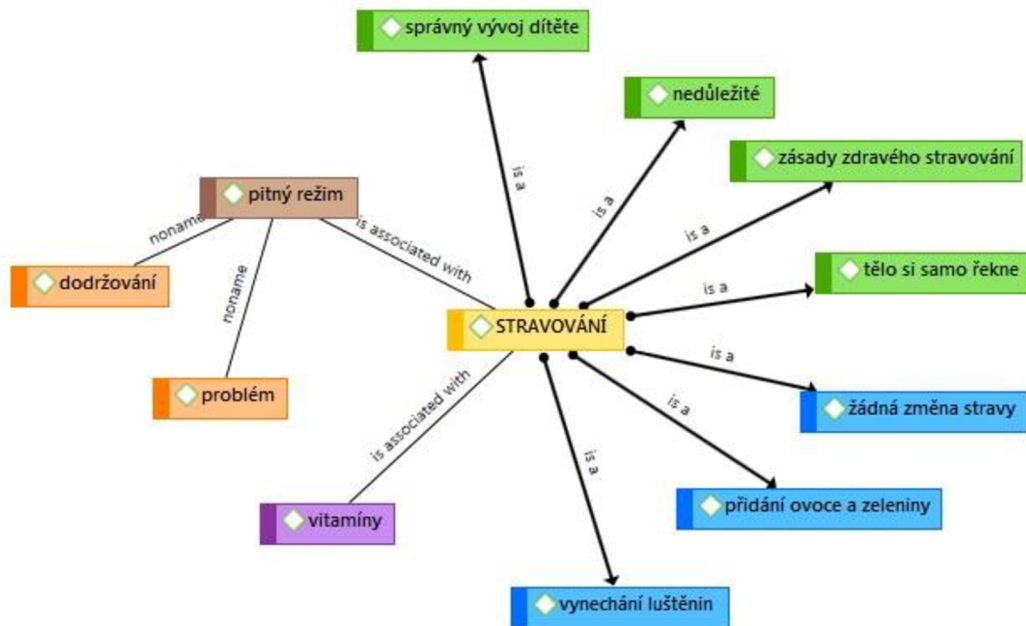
správný vývoj dítěte

nedůležité

zásady zdravého stravování

pitný režim

noname

dodržování

noname

is associated with

is a

is a

is a

tělo si samo řekne

is a

STRAVOVÁNÍ

problém

is a

žádná změna stravy

is associated with

is a

is a

přidání ovoce a zeleniny

vitamíny

vynechání luštěnin